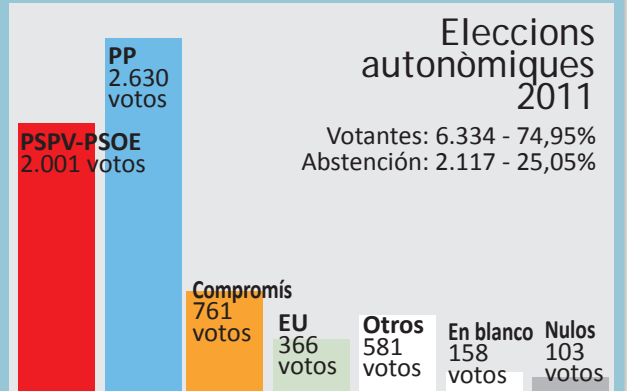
Eleccions autonòmiques 2011

Votantes: 6.334 - 74,95%
Abstención: 2.117 - 25,05%

PP
2.630
votos

PSPV-PSOE
2.001 votos

Compromís
761
votos

EU
366
votos

Otros
581
votos

En blanco
158
votos

Nulos
103
votos